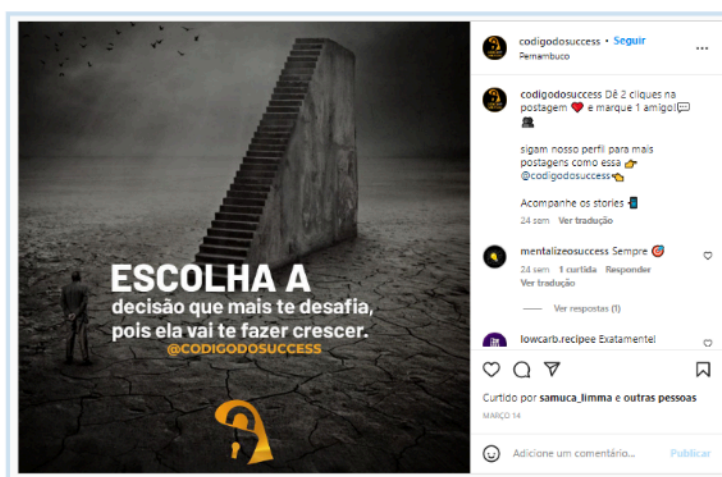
ESCOLHA A
decisão que mais te desafia, pois ela vai te fazer crescer.
@CODIGODOSUCCESS

codigodosuccess • Seguir
Pernambuco
...

codigodosuccess Dê 2 cliques na postagem ❤️ e marque 1 amigo!💬👥

sigam nosso perfil para mais postagens como essa 👉 @codigodosuccess👈

Acompanhe os stories 📲

24 sem Ver tradução

mentalizeosuccess Sempre 🎯
24 sem 1 curtida Responder
Ver tradução

Ver respostas (1)

lowcarb.recipee Exatamente!

Curtido por samuca_limma e outras pessoas
MARÇO 14

Adicione um comentário... Publicar